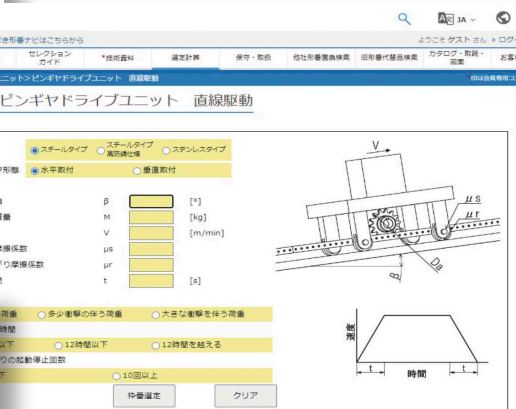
JA

き形番ナビはこちらから

ようこそ ゲスト さん » ログ

セレクションガイド | *技術資料 | 選定計算 | 保守・取扱 | 他社形番置換検索 | 旧形番代替品検索 | カタログ・取説・図面 | お客

ユニット>ピンギヤドライブユニット 直線駆動

※は会員専用コ

ピンギヤドライブユニット 直線駆動

スチールタイプ　スチールタイプ高防錆仕様　ステンレスタイプ

付形態　水平取付　垂直取付

β [°]

M [kg]

V [m/min]

擦係数 μs

り摩擦係数 μr

t [s]

V

μs

μr

β

Da

荷重　多少衝撃の伴う荷重　大きな衝撃を伴う荷重

時間

以下　12時間以下　12時間を超える

りの起動停止回数

下　10回以上

速度

t

時間

t

仲番選定

クリア